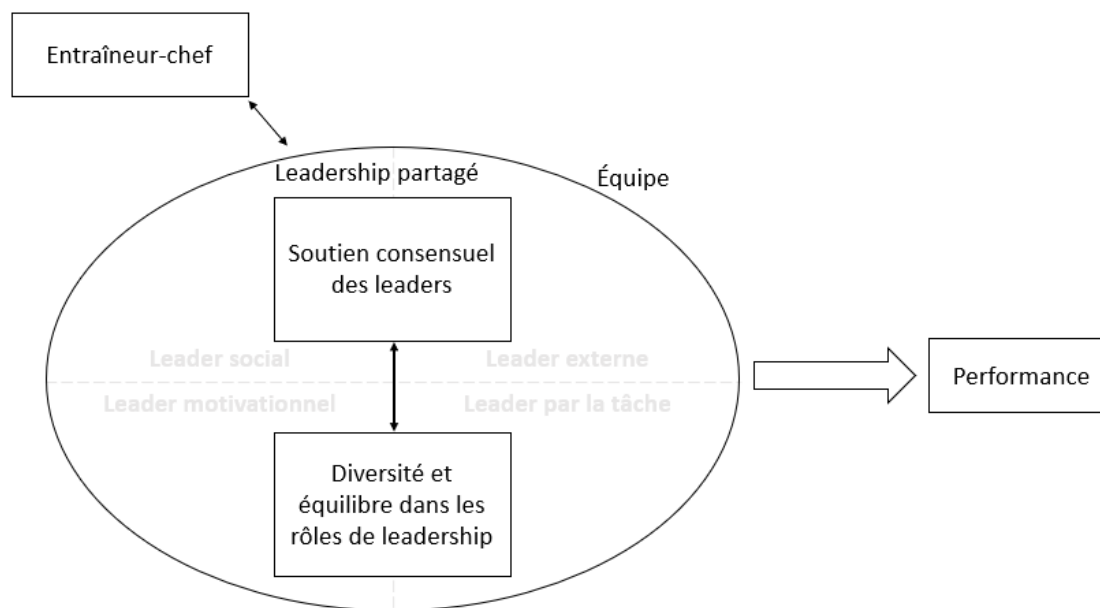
Entraîneur-chef

Leadership partagé

Équipe

Soutien consensuel des leaders

Leader social

Leader externe

Leader motivationnel

Leader par la tâche

Diversité et équilibre dans les rôles de leadership

Performance